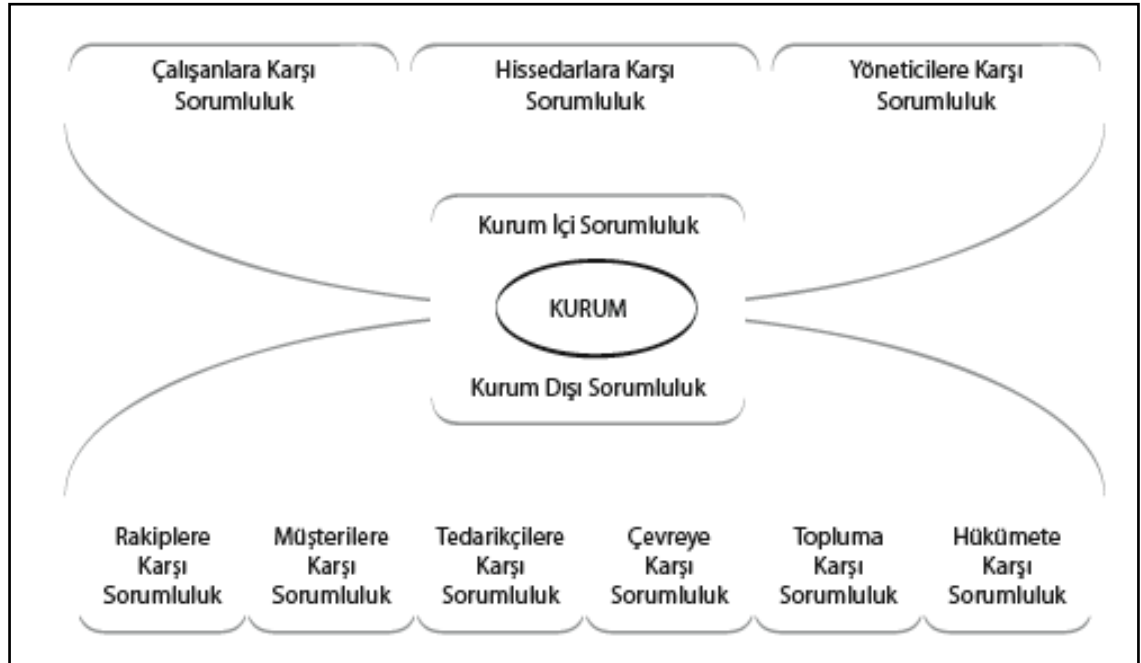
Çalışanlara Karşı Sorumluluk

Hissedarlara Karşı Sorumluluk

Yöneticilere Karşı Sorumluluk

Kurum İçi Sorumluluk

KURUM

Kurum Dışı Sorumluluk

Rakiplere Karşı Sorumluluk

Müşterilere Karşı Sorumluluk

Tedarikçilere Karşı Sorumluluk

Çevreye Karşı Sorumluluk

Topluma Karşı Sorumluluk

Hükümete Karşı Sorumluluk